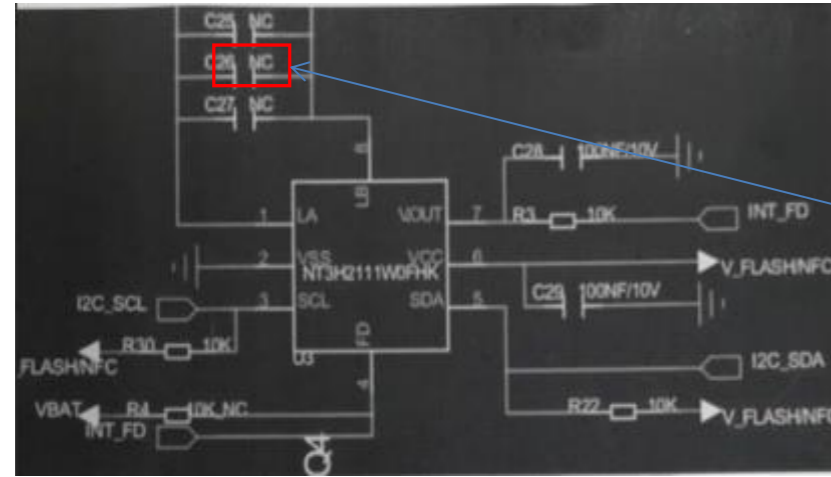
C25 NC
C26 NC
C27 NC
C28 100NF/10V
8
LB
1 LA
VOUT 7
R3 10K
INT_FD
2 VSS
VCC 6
NT3H2111W0FHK
V_FLASH/NFC
C29 100NF/10V
I2C_SCL
3 SCL
SDA 5
R30 10K
FD
FLASH/NFC
U3
4
I2C_SDA
VBAT R4 10K_NC
INT_FD
R22 10K
V_FLASH/NFC
Q4